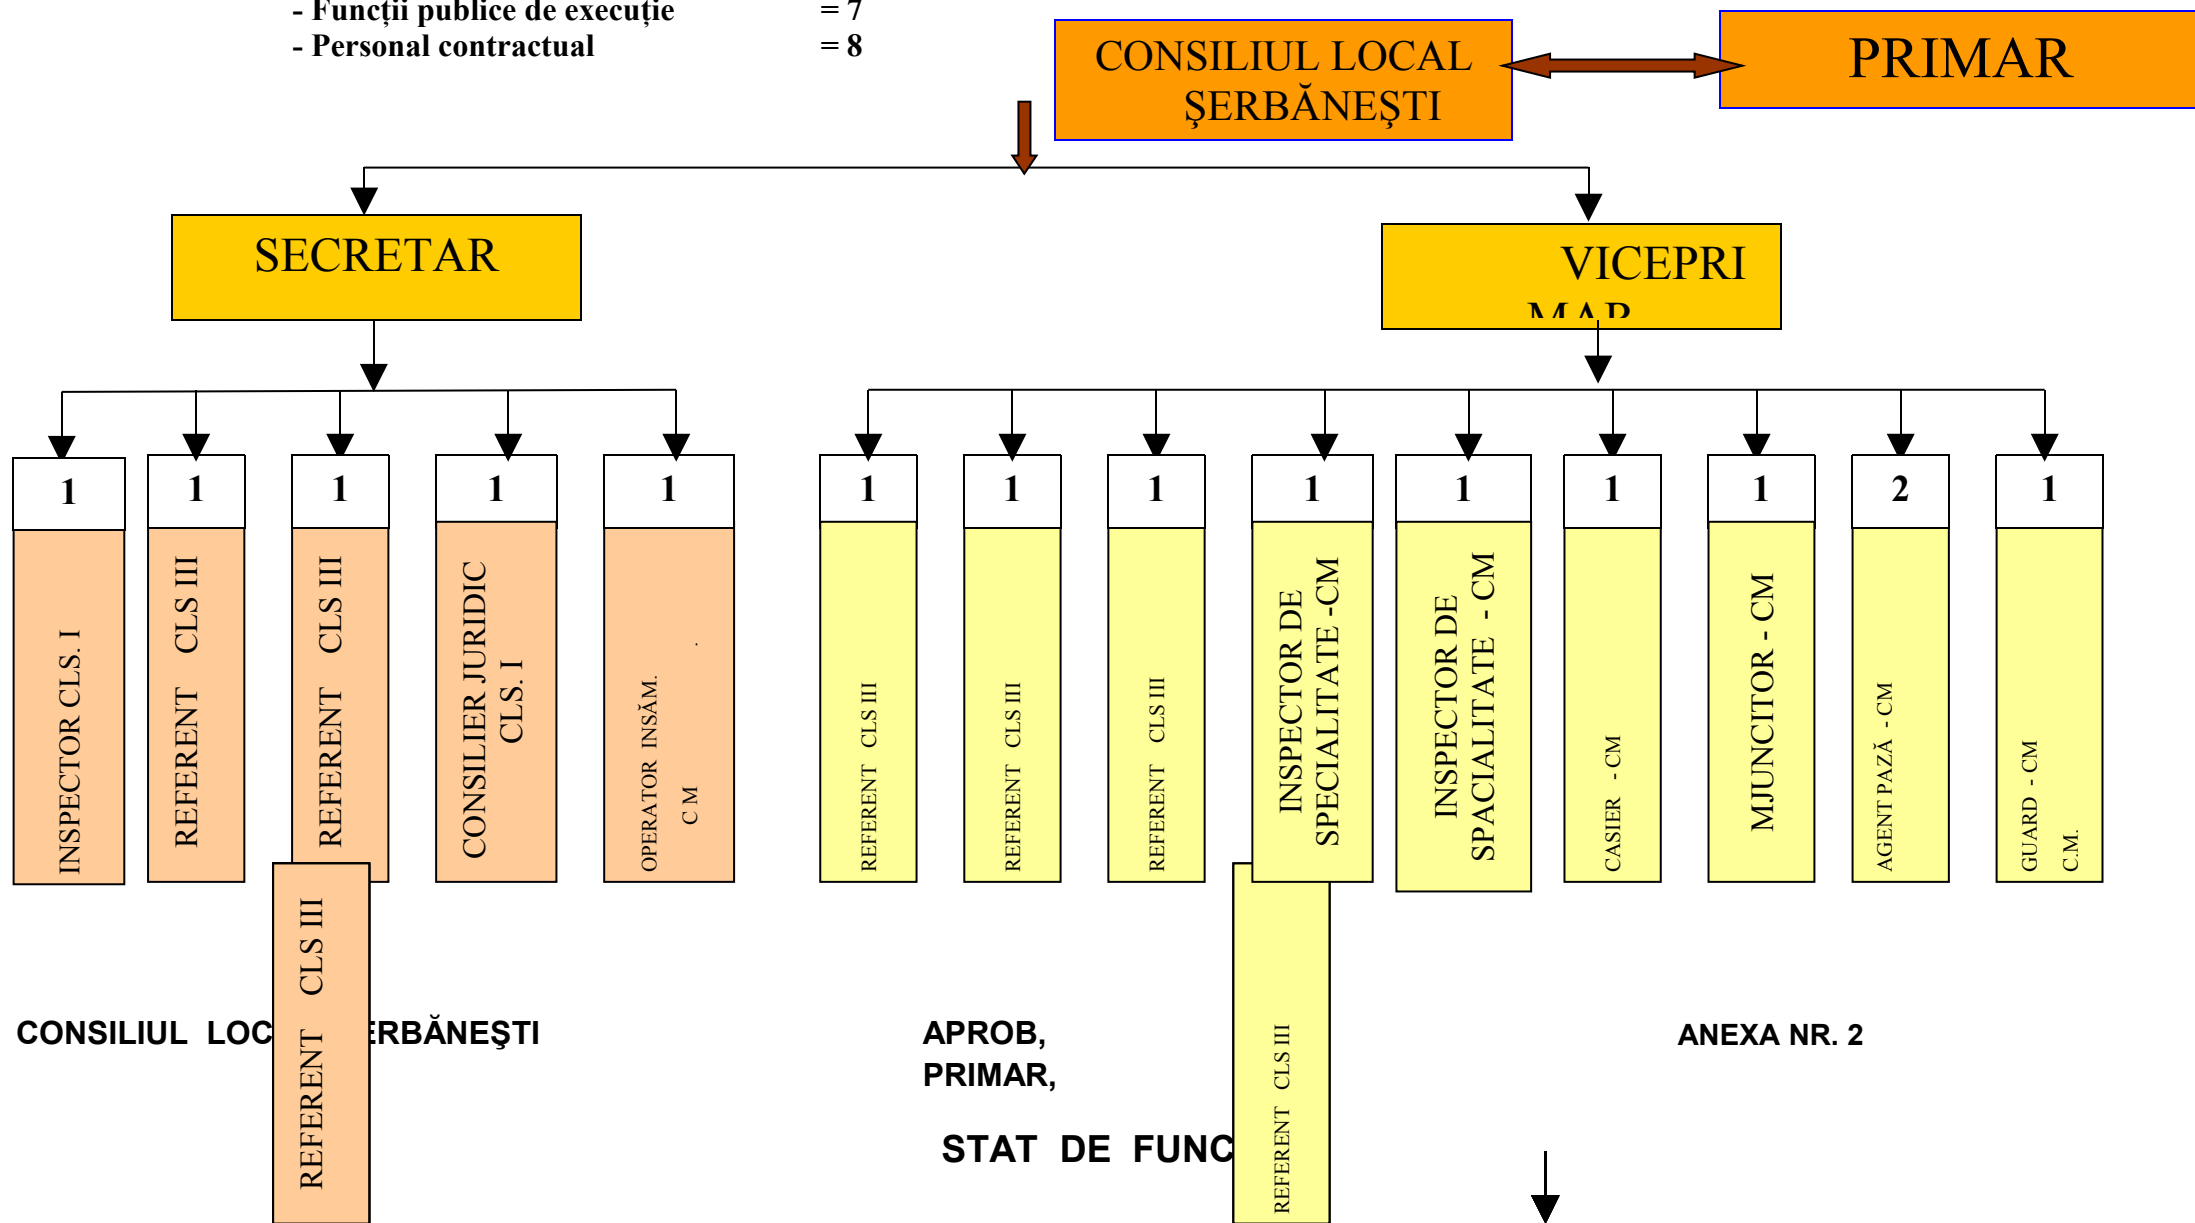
- Funcţii publice de execuţie = 7
- Personal contractual = 8

CONSILIUL LOCAL ŞERBĂNEŞTI

PRIMAR

SECRETAR

VICEPRI MAR

1
INSPECTOR CLS. I

1
REFERENT CLS III

1
REFERENT CLS III

1
CONSILIER JURIDIC CLS. I

1
OPERATOR INSĂM. C M

1
REFERENT CLS III

1
REFERENT CLS III

1
REFERENT CLS III

1
INSPECTOR DE SPECIALITATE -CM

1
INSPECTOR DE SPACIALITATE - CM

1
CASIER - CM

1
MJUNCITOR - CM

2
AGENT PAZĂ - CM

1
GUARD - CM C.M.

REFERENT CLS III

REFERENT CLS III

CONSILIUL LOC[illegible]ERBĂNEŞTI

APROB,
PRIMAR,

ANEXA NR. 2

STAT DE FUNC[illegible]